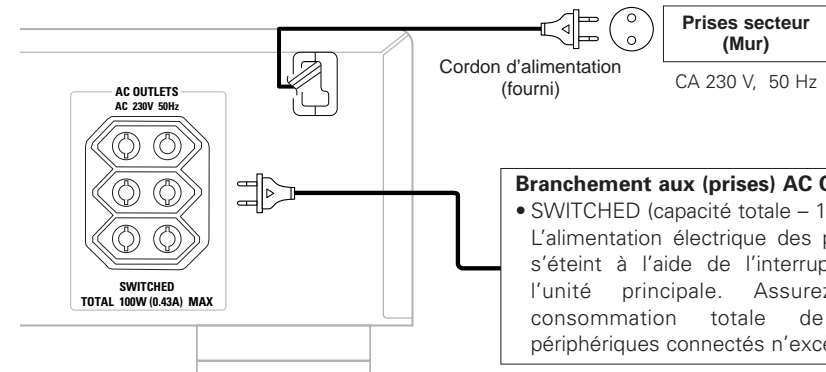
Prises secteur (Mur)

Cordon d'alimentation (fourni)

CA 230 V, 50 Hz

AC OUTLETS
AC 230V 50Hz

SWITCHED
TOTAL 100W (0.43A) MAX

Branchement aux (prises) AC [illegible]
• SWITCHED (capacité totale – 1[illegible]
L'alimentation électrique des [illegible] s'éteint à l'aide de l'interrup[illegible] l'unité principale. Assurez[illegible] consommation totale de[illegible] périphériques connectés n'exc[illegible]